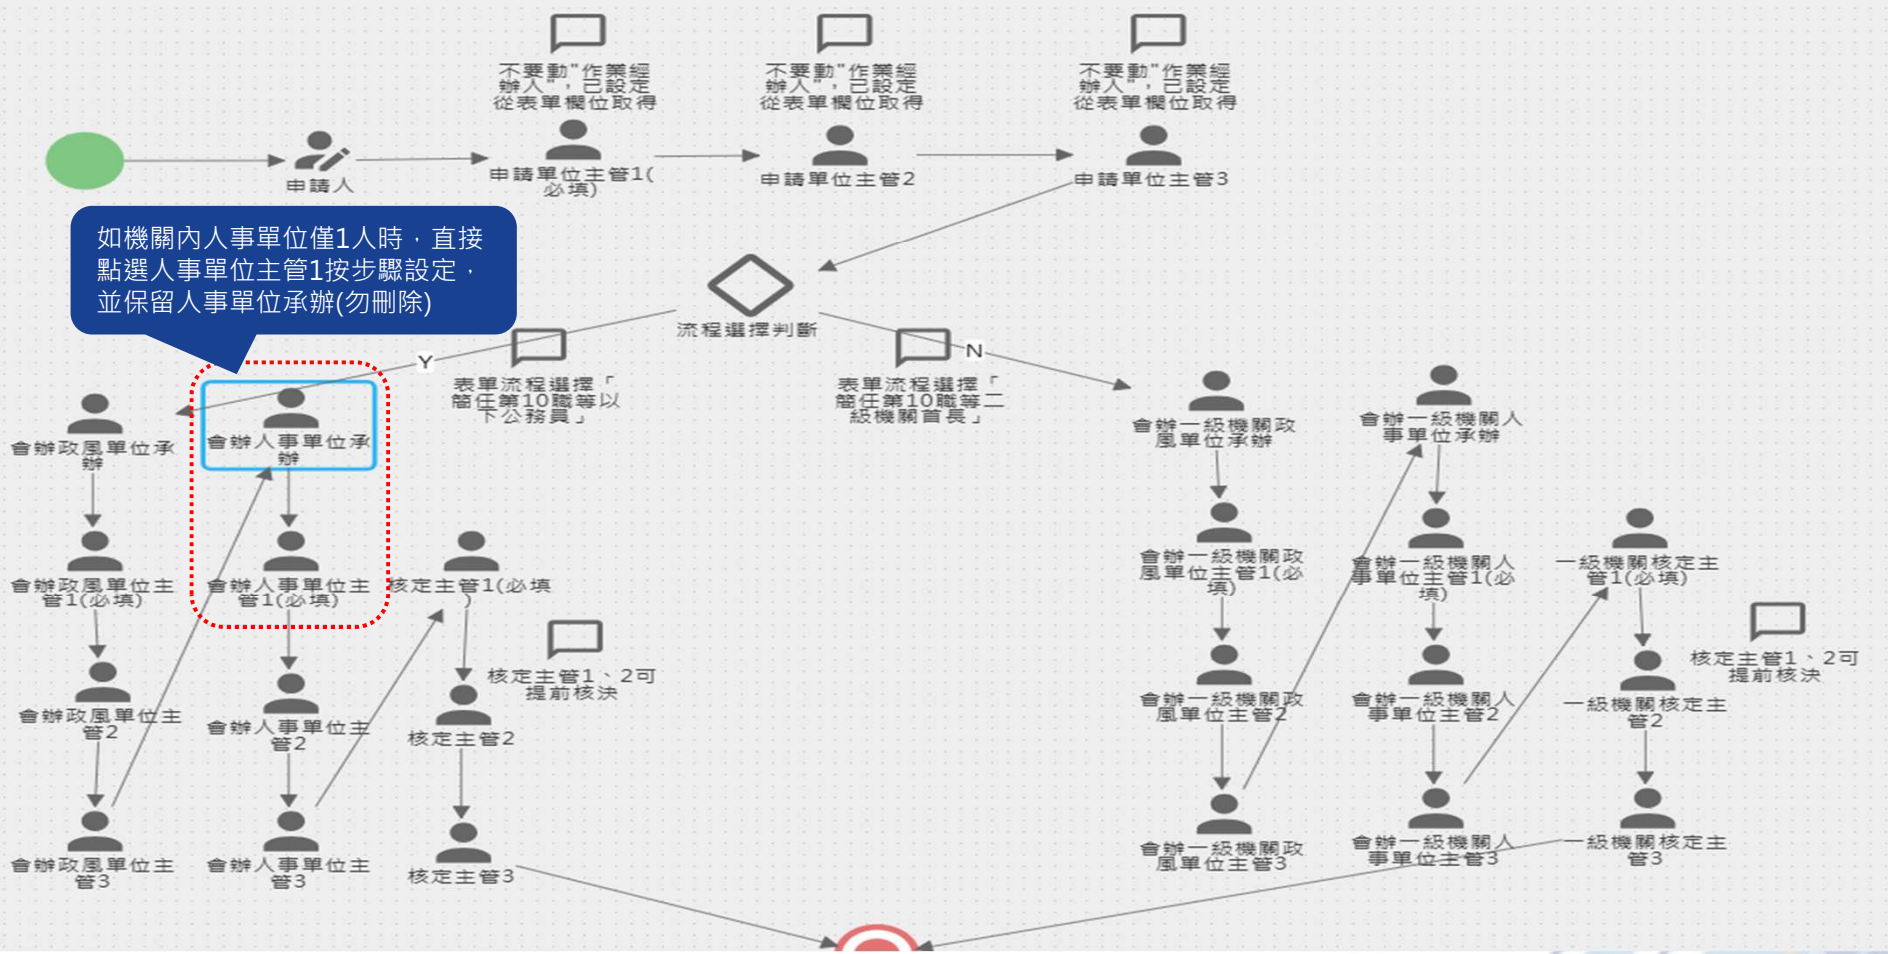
不要動"作業經辦人"，已設定從表單欄位取得

不要動"作業經辦人"，已設定從表單欄位取得

不要動"作業經辦人"，已設定從表單欄位取得

申請人

申請單位主管1(必填)

申請單位主管2

申請單位主管3

如機關內人事單位僅1人時，直接點選人事單位主管1按步驟設定，並保留人事單位承辦(勿刪除)

流程選擇判斷

Y

N

表單流程選擇「簡任第10職等以下公務員」

表單流程選擇「簡任第10職等二級機關首長」

會辦政風單位承辦

會辦人事單位承辦

會辦一級機關政風單位承辦

會辦一級機關人事單位承辦

會辦政風單位主管1(必填)

會辦人事單位主管1(必填)

核定主管1(必填)

會辦一級機關政風單位主管1(必填)

會辦一級機關人事單位主管1(必填)

一級機關核定主管1(必填)

核定主管1、2可提前核決

核定主管1、2可提前核決

會辦政風單位主管2

會辦人事單位主管2

核定主管2

會辦一級機關政風單位主管2

會辦一級機關人事單位主管2

一級機關核定主管2

會辦政風單位主管3

會辦人事單位主管3

核定主管3

會辦一級機關政風單位主管3

會辦一級機關人事單位主管3

一級機關核定主管3